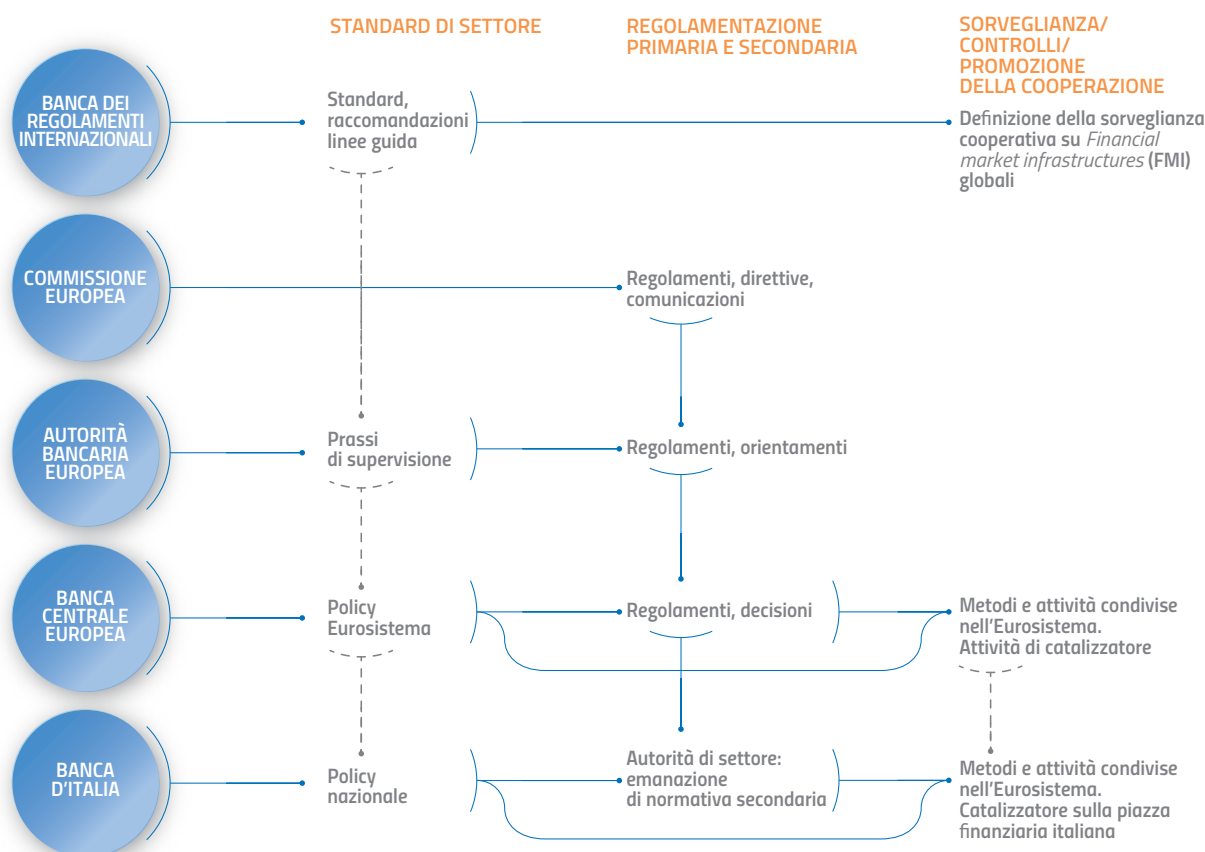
STANDARD DI SETTORE

REGOLAMENTAZIONE PRIMARIA E SECONDARIA

SORVEGLIANZA/ CONTROLLI/ PROMOZIONE DELLA COOPERAZIONE

BANCA DEI REGOLAMENTI INTERNAZIONALI

Standard, raccomandazioni linee guida

Definizione della sorveglianza cooperativa su *Financial market infrastructures* (FMI) globali

COMMISSIONE EUROPEA

Regolamenti, direttive, comunicazioni

AUTORITÀ BANCARIA EUROPEA

Prassi di supervisione

Regolamenti, orientamenti

BANCA CENTRALE EUROPEA

Policy Eurosistema

Regolamenti, decisioni

Metodi e attività condivise nell'Eurosistema. Attività di catalizzatore

BANCA D'ITALIA

Policy nazionale

Autorità di settore: emanazione di normativa secondaria

Metodi e attività condivise nell'Eurosistema. Catalizzatore sulla piazza finanziaria italiana